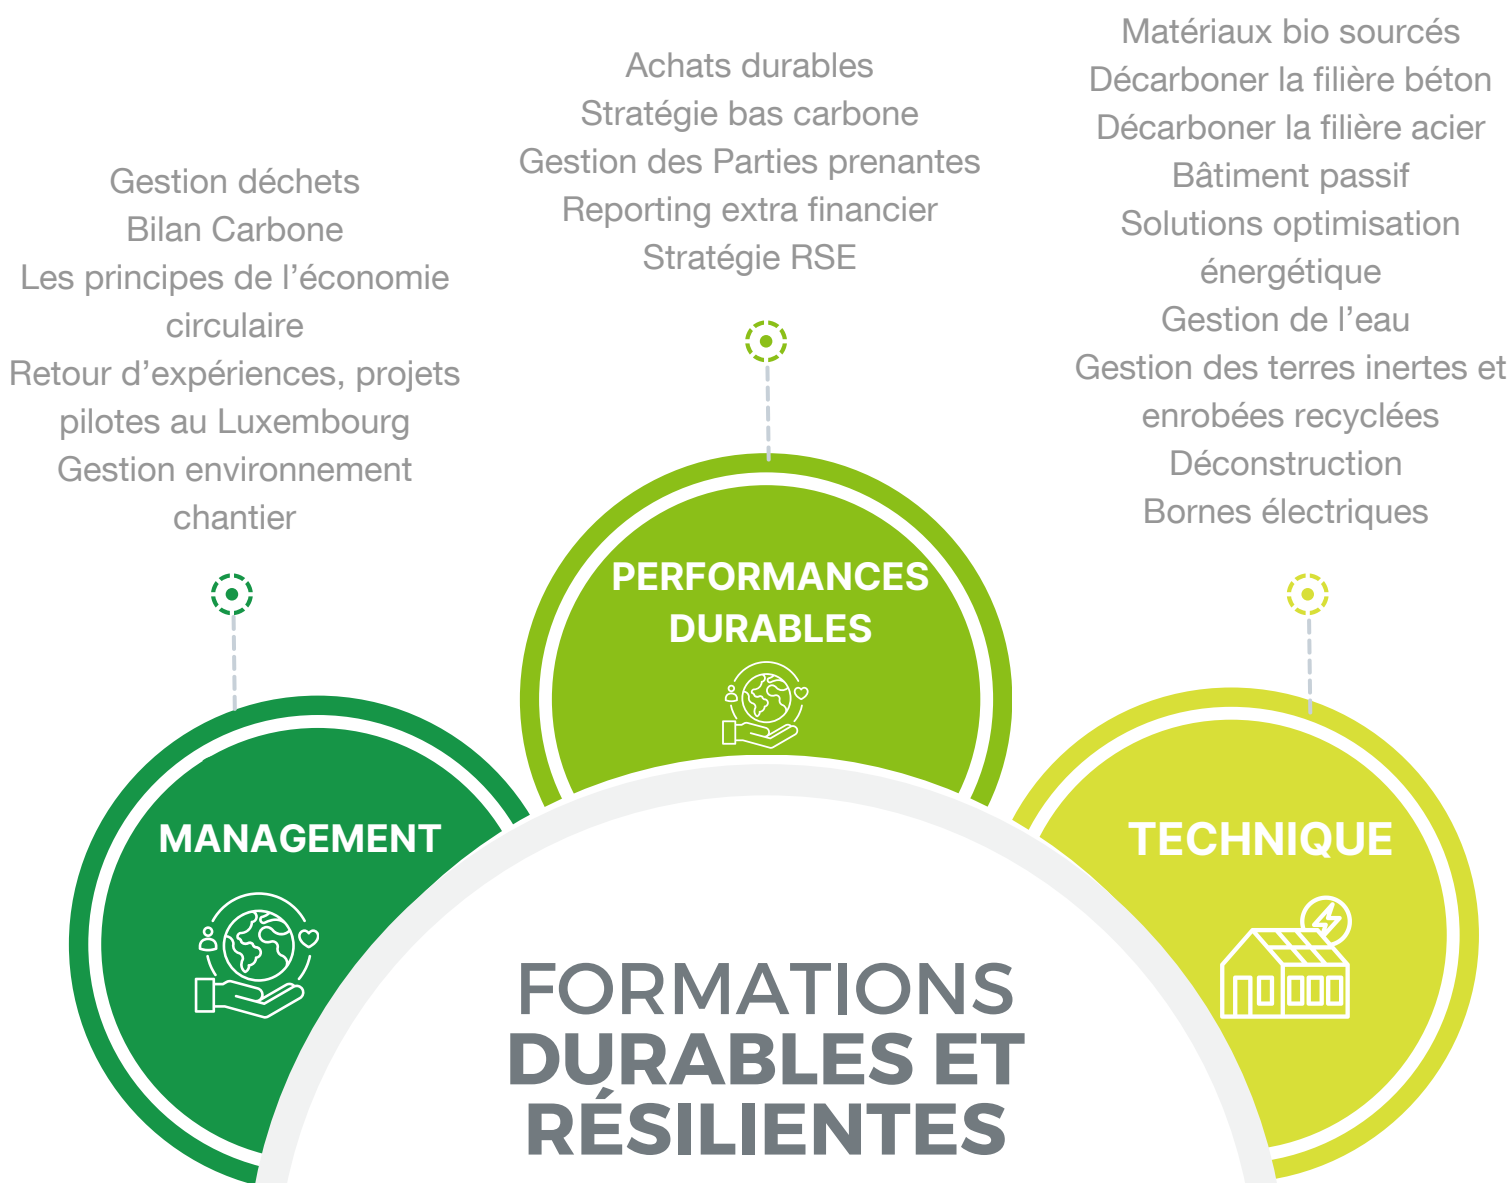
Gestion déchets
Bilan Carbone
Les principes de l’économie circulaire
Retour d’expériences, projets pilotes au Luxembourg
Gestion environnement chantier

Achats durables
Stratégie bas carbone
Gestion des Parties prenantes
Reporting extra financier
Stratégie RSE

Matériaux bio sourcés
Décarboner la filière béton
Décarboner la filière acier
Bâtiment passif
Solutions optimisation énergétique
Gestion de l’eau
Gestion des terres inertes et enrobées recyclées
Déconstruction
Bornes électriques

PERFORMANCES DURABLES

MANAGEMENT

TECHNIQUE

FORMATIONS
DURABLES ET
RÉSILIENTES